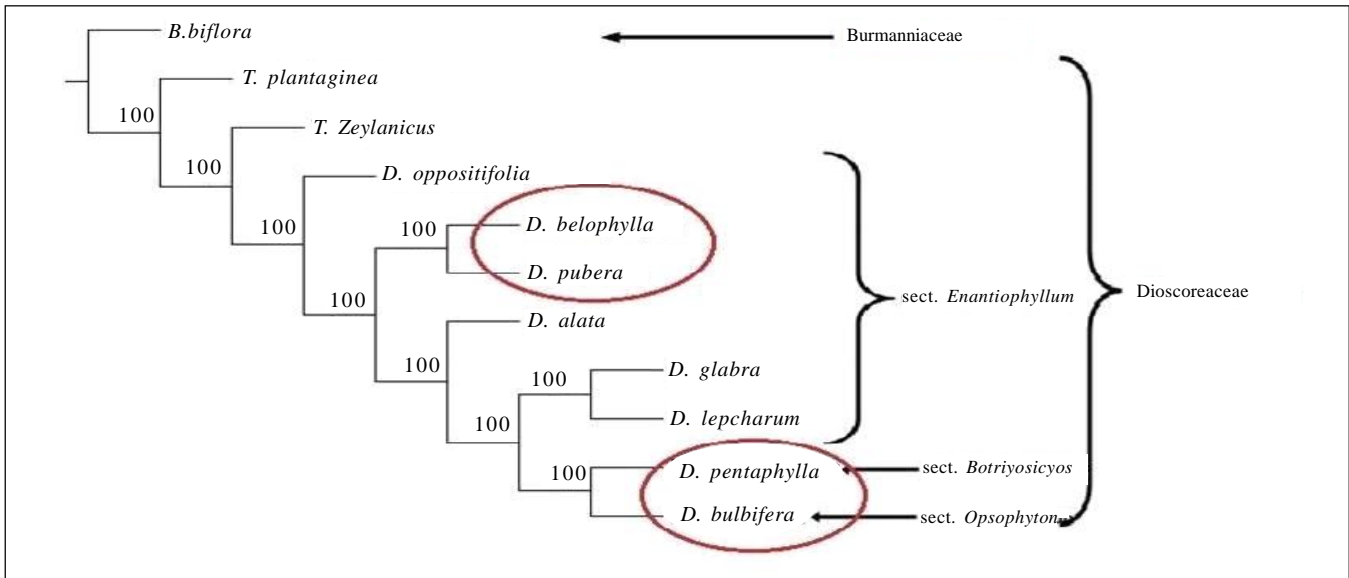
B.biflora

Burmanniaceae

T. plantaginea

100

T. Zeylanicus

100

D. oppositifolia

100

100

D. belophylla

D. pubera

100

sect. Enantiophyllum

Dioscoreaceae

D. alata

100

100

D. glabra

100

D. lepcharum

100

D. pentaphylla

sect. Botriyosicyos

D. bulbifera

sect. Opsophyton